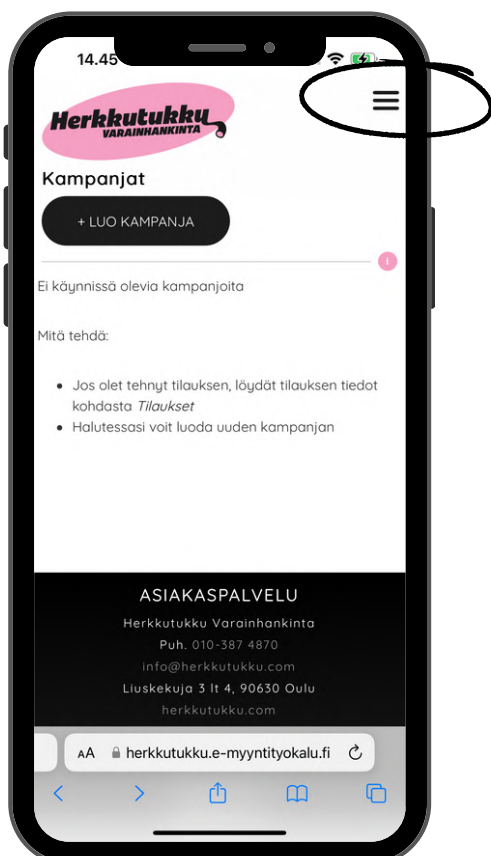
14.45

Herkkutukku
VARAINHANKINTA

Kampanjat

+ LUO KAMPANJA

i

Ei käynnissä olevia kampanjoita

Mitä tehdä:

- Jos olet tehnyt tilauksen, löydät tilauksen tiedot kohdasta *Tilaukset*
- Halutessasi voit luoda uuden kampanjan

ASIAKASPALVELU

Herkkutukku Varainhankinta

Puh. 010-387 4870

info@herkkutukku.com

Liuskekuja 3 lt 4, 90630 Oulu

herkkutukku.com

AA herkkutukku.e-myyntityokalu.fi